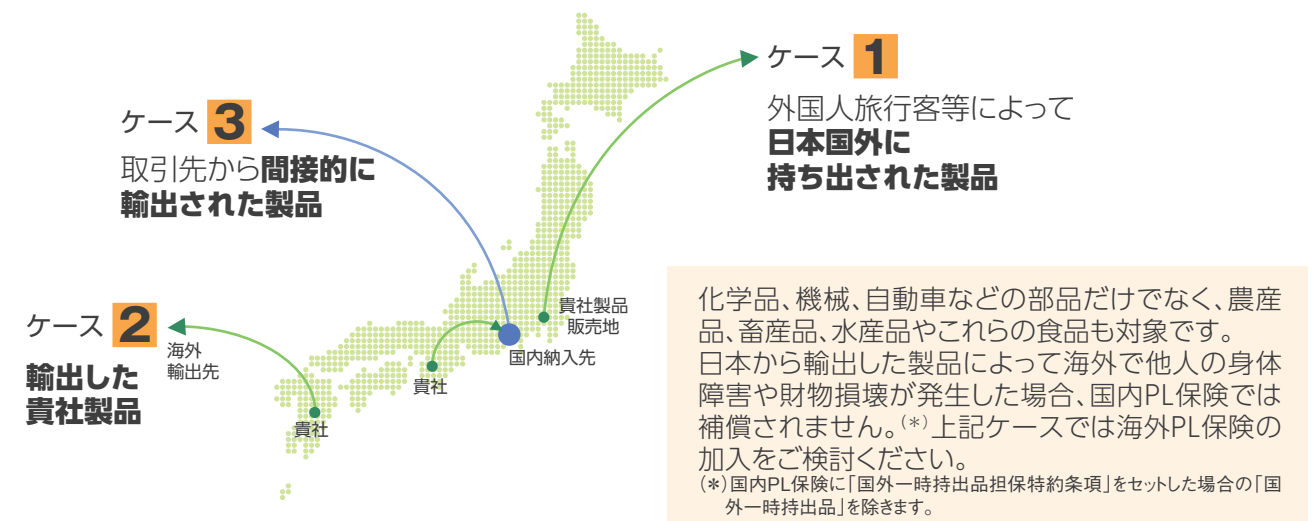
ケース 1
外国人旅行客等によって
日本国外に
持ち出された製品

ケース 3
取引先から間接的に
輸出された製品

ケース 2
輸出した
貴社製品

海外
輸出先

貴社

貴社

国内納入先

貴社製品
販売地

化学品、機械、自動車などの部品だけでなく、農産品、畜産品、水産品やこれらの食品も対象です。
日本から輸出した製品によって海外で他人の身体障害や財物損壊が発生した場合、国内PL保険では補償されません。(*)上記ケースでは海外PL保険のご加入をご検討ください。
(*)国内PL保険に「国外一時持出品担保特約条項」をセットした場合の「国外一時持出品」を除きます。